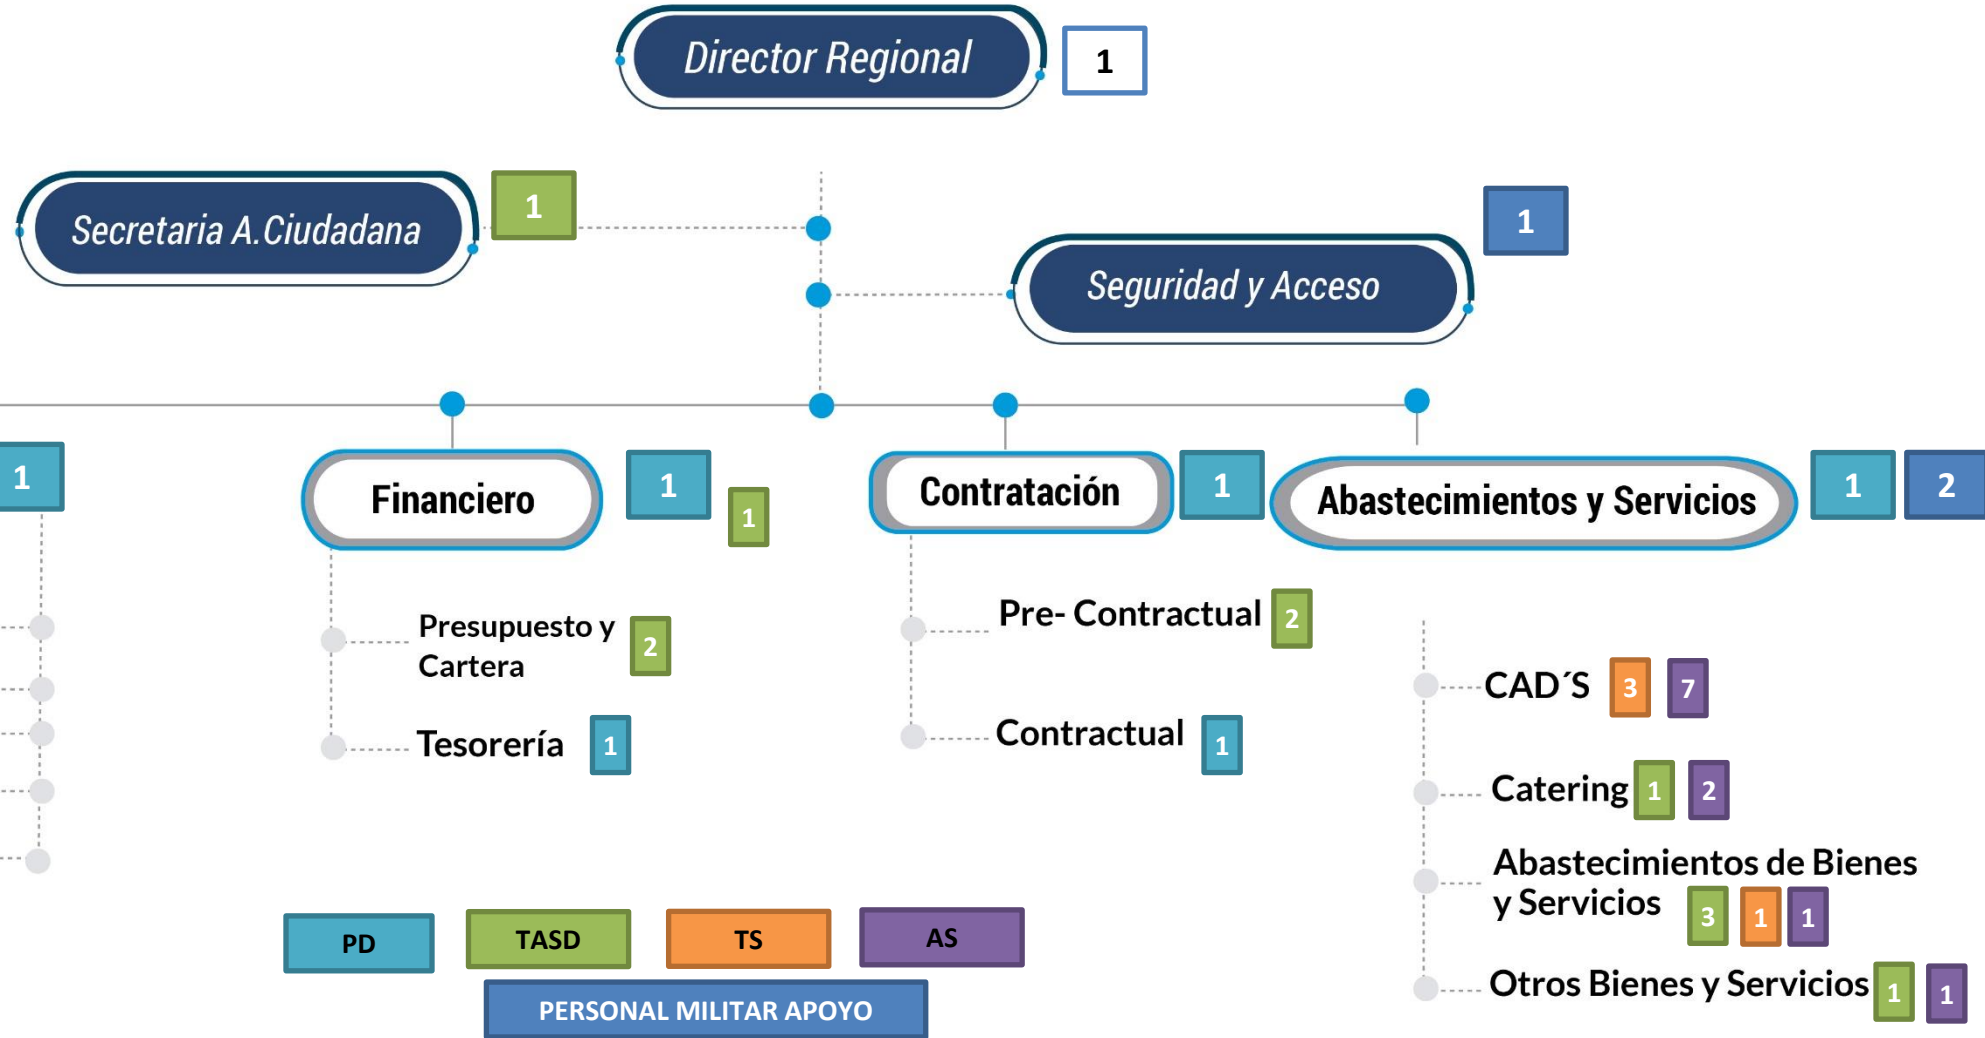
Director Regional 1

Secretaria A.Ciudadana 1

Seguridad y Acceso 1

1

Financiero 1 1

Presupuesto y Cartera 2

Tesorería 1

Contratación 1

Pre- Contractual 2

Contractual 1

Abastecimientos y Servicios 1 2

CAD´S 3 7

Catering 1 2

Abastecimientos de Bienes y Servicios 3 1 1

Otros Bienes y Servicios 1 1

PD

TASD

TS

AS

PERSONAL MILITAR APOYO